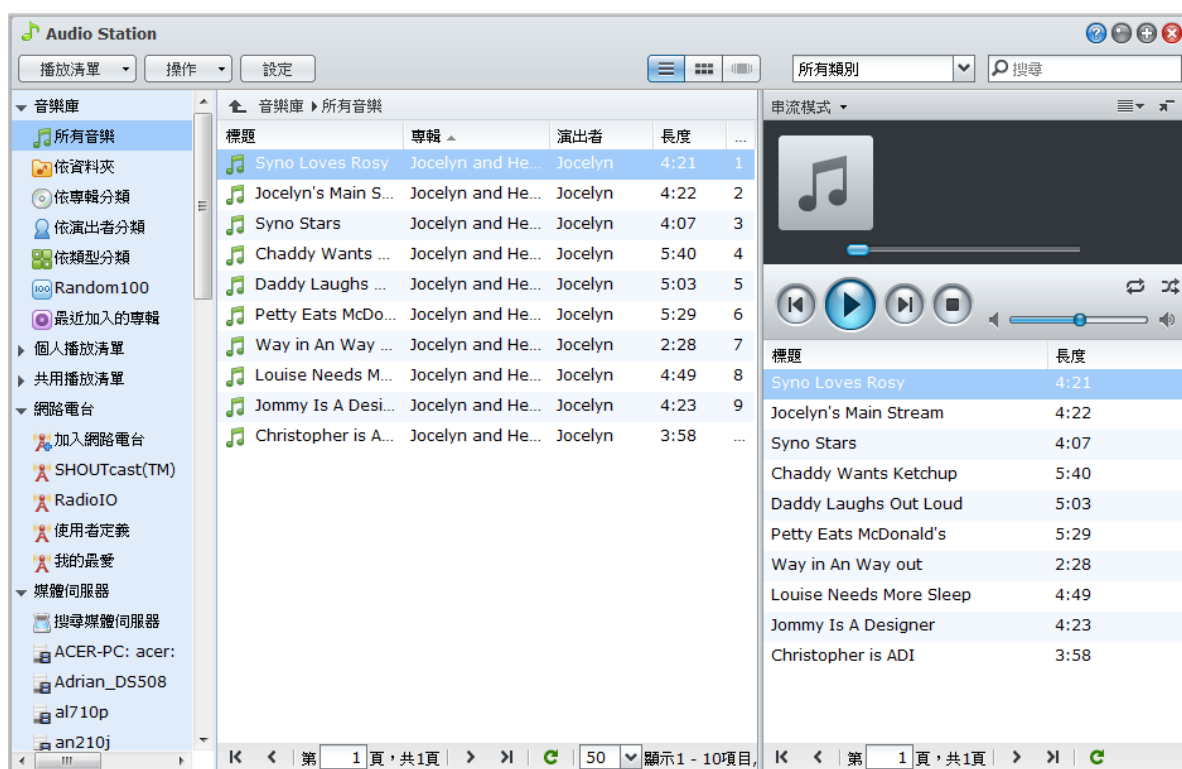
Audio Station

播放清單 操作 設定

所有類別 搜尋

音樂庫
所有音樂
依資料夾
依專輯分類
依演出者分類
依類型分類
Random100
最近加入的專輯
個人播放清單
共用播放清單
網路電台
加入網路電台
SHOUTcast(TM)
RadioIO
使用者定義
我的最愛
媒體伺服器
搜尋媒體伺服器
ACER-PC: acer:
Adrian_DS508
al710p
an210j

音樂庫 ▸ 所有音樂

| 標題 | 專輯 | 演出者 | 長度 | ... |
|---|---|---|---|---|
| Syno Loves Rosy | Jocelyn and He... | Jocelyn | 4:21 | 1 |
| Jocelyn's Main S... | Jocelyn and He... | Jocelyn | 4:22 | 2 |
| Syno Stars | Jocelyn and He... | Jocelyn | 4:07 | 3 |
| Chaddy Wants ... | Jocelyn and He... | Jocelyn | 5:40 | 4 |
| Daddy Laughs ... | Jocelyn and He... | Jocelyn | 5:03 | 5 |
| Petty Eats McDo... | Jocelyn and He... | Jocelyn | 5:29 | 6 |
| Way in An Way ... | Jocelyn and He... | Jocelyn | 2:28 | 7 |
| Louise Needs M... | Jocelyn and He... | Jocelyn | 4:49 | 8 |
| Jommy Is A Desi... | Jocelyn and He... | Jocelyn | 4:23 | 9 |
| Christopher is A... | Jocelyn and He... | Jocelyn | 3:58 | ... |

第 1 頁，共1頁 50 顯示1 - 10項目,

串流模式

| 標題 | 長度 |
|---|---|
| Syno Loves Rosy | 4:21 |
| Jocelyn's Main Stream | 4:22 |
| Syno Stars | 4:07 |
| Chaddy Wants Ketchup | 5:40 |
| Daddy Laughs Out Loud | 5:03 |
| Petty Eats McDonald's | 5:29 |
| Way in An Way out | 2:28 |
| Louise Needs More Sleep | 4:49 |
| Jommy Is A Designer | 4:23 |
| Christopher is ADI | 3:58 |

第 1 頁，共1頁